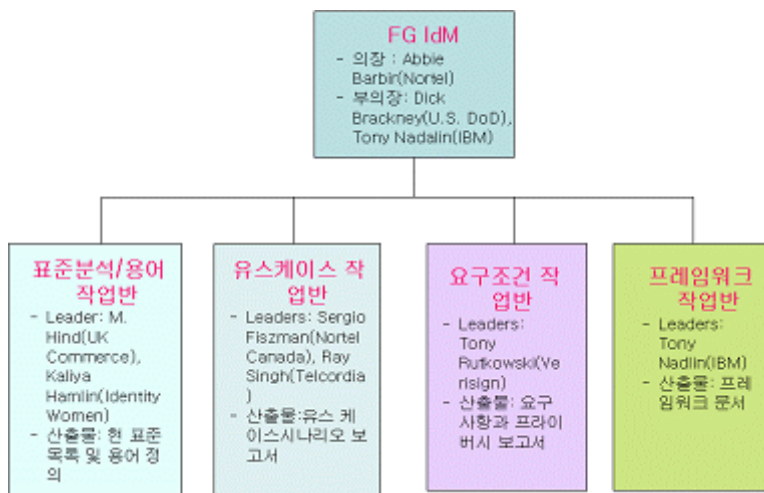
FG IdM
- 의장 : Abbie Barbir(Nortel)
- 부의장: Dick Brackney(U.S. DoD), Tony Nadalin(IBM)

표준분석/용어 작업반
- Leader: M. Hind(UK Commerce), Kaliya Hamlin(Identity Women)
- 산출물: 현 표준 목록 및 용어 정의

유스케이스 작업반
- Leaders: Sergio Fiszman(Nortel Canada), Ray Singh(Telcordia)
- 산출물:유스 케이스시나리오 보고서

요구조건 작업반
- Leaders: Tony Rutkowski(Verisign)
- 산출물: 요구 사항과 프라이버시 보고서

프레임워크 작업반
- Leaders: Tony Nadlin(IBM)
- 산출물: 프레임워크 문서